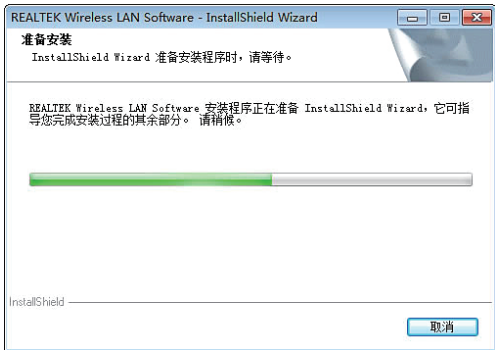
REALTEK Wireless LAN Software - InstallShield Wizard

准备安装

InstallShield Wizard 准备安装程序时，请等待。

REALTEK Wireless LAN Software 安装程序正在准备 InstallShield Wizard，它可指导您完成安装过程的其余部分。 请稍候。

InstallShield

取消